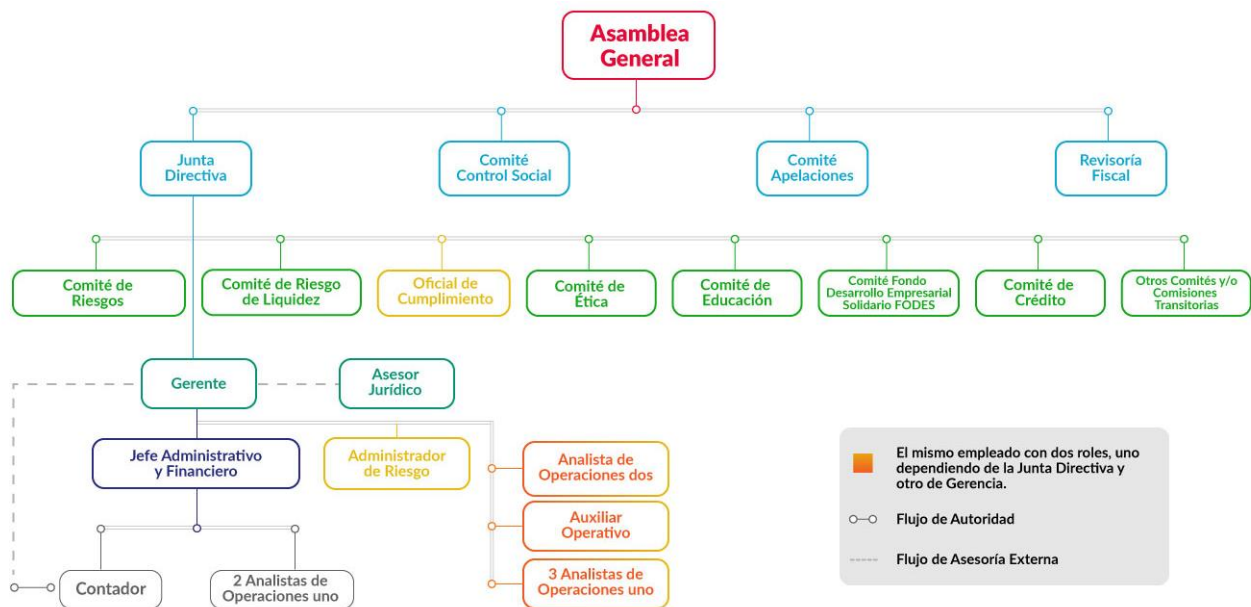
Asamblea General

Junta Directiva

Comité Control Social

Comité Apelaciones

Revisoría Fiscal

Comité de Riesgos

Comité de Riesgo de Liquidez

Oficial de Cumplimiento

Comité de Ética

Comité de Educación

Comité Fondo Desarrollo Empresarial Solidario FODES

Comité de Crédito

Otros Comités y/o Comisiones Transitorias

Gerente

Asesor Jurídico

Jefe Administrativo y Financiero

Administrador de Riesgo

Analista de Operaciones dos

Auxiliar Operativo

3 Analistas de Operaciones uno

Contador

2 Analistas de Operaciones uno

El mismo empleado con dos roles, uno dependiendo de la Junta Directiva y otro de Gerencia.

Flujo de Autoridad

Flujo de Asesoría Externa